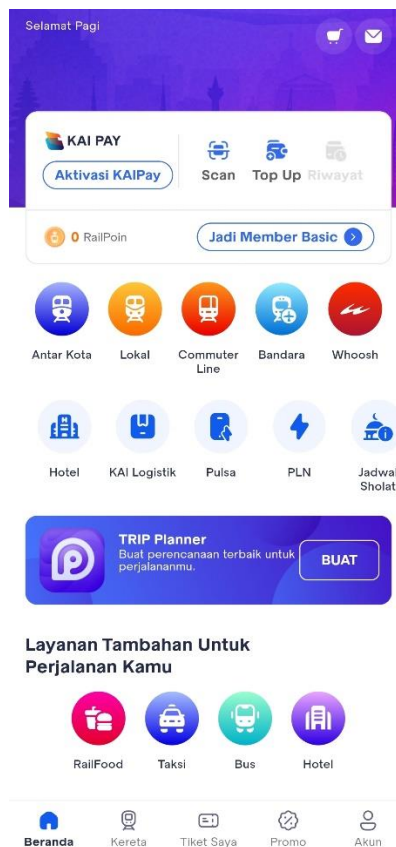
Selamat Pagi

KAI PAY
Aktivasi KAIPay
Scan
Top Up
Riwayat

0 RailPoin
Jadi Member Basic

Antar Kota
Lokal
Commuter Line
Bandara
Whoosh

Hotel
KAI Logistik
Pulsa
PLN
Jadwal Sholat

TRIP Planner
Buat perencanaan terbaik untuk perjalananmu.
BUAT

Layanan Tambahan Untuk Perjalanan Kamu

RailFood
Taksi
Bus
Hotel

Beranda
Kereta
Tiket Saya
Promo
Akun